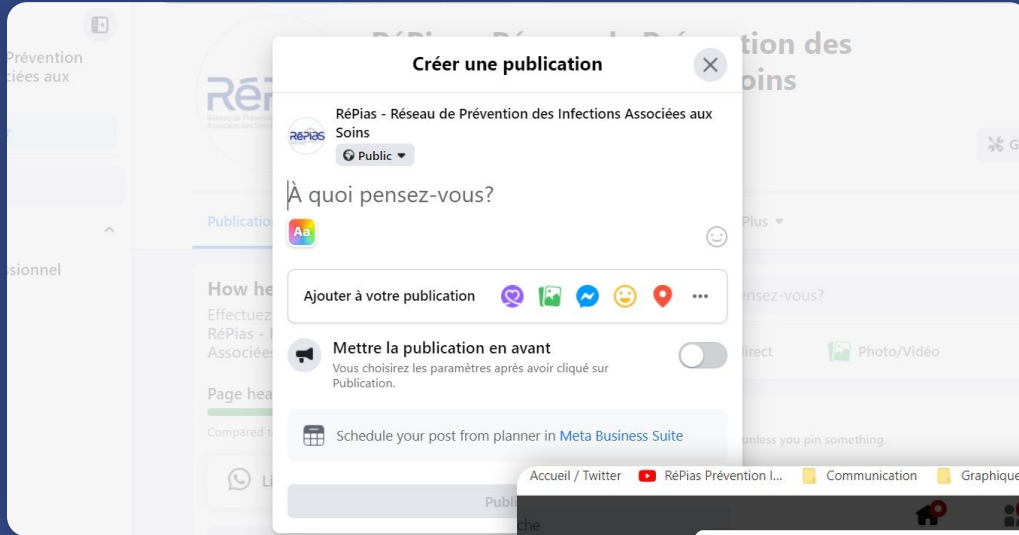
Prévention
ciées aux

ssionnel

RéPias - Réseau de Prévention des Infections Associées aux Soins

Publication

How he
Effectuez
RéPias -
Associées

Page hea
Compared t

Li

Créer une publication

RéPias - Réseau de Prévention des Infections Associées aux Soins
Public

À quoi pensez-vous?

Aa

Ajouter à votre publication

Mettre la publication en avant
Vous choisirez les paramètres après avoir cliqué sur Publication.

Schedule your post from planner in Meta Business Suite

Publi

Plus

ensez-vous?

irect

Photo/Vidéo

unless you pin something.

Accueil / Twitter
RéPias Prévention I...
Communication
Graphique

che